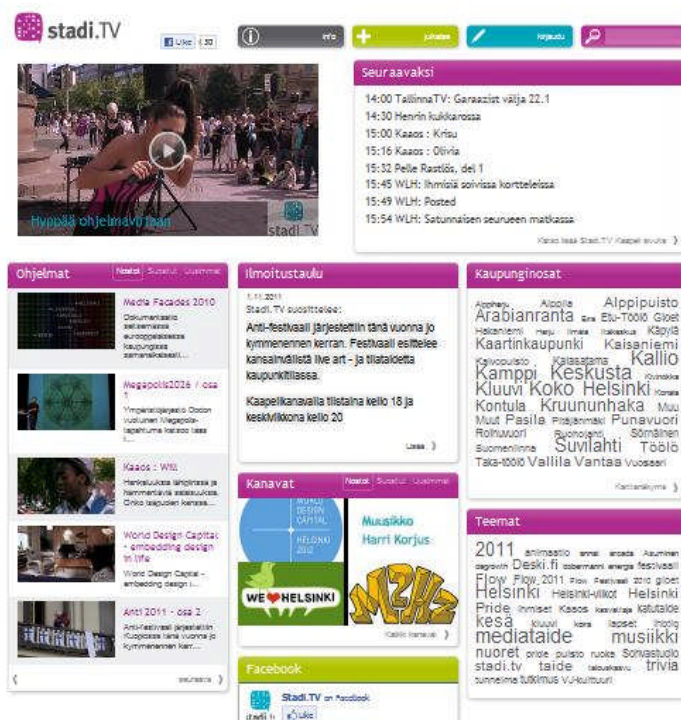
stadi.TV

Like 30

Info

Juhatus

Kirjaudu

Seuraavaksi

14:00 TallinnaTV: Garaazist välja 22.1
14:30 Henrin kukkarossa
15:00 Kaaos : Krisu
15:16 Kaaos : Olivia
15:32 Pelle Rastilös, deli 1
15:45 WLH: Ihmisiä soivissa kortteleissa
15:49 WLH: Posted
15:54 WLH: Satunnaisen seuraeen matkassa

Katso koko Stadi.TV Kaapeli ohjelma

Hyppää ohjelmavirtaan

stadi.TV

Ohjelmat

Nostot Suosituimmat Uusimmat

Media Facades 2010
Dokumentaatio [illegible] eurooppalaisesta kaupungista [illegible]

Megapolis2026 / osa 1
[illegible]

Kaaos : Wiki
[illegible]

World Design Capital - embedding design in life
World Design Capital - embedding design i...

Anti 2011 - osa 2
Anti-festivaali järjestettiin Kuopiossa tänä vuonna jo kymmenennen kerr...

seuraava

Ilmoitustaulu

1.11.2011
Stadi.TV suosittelee:

Anti-festivaali järjestettiin tänä vuonna jo kymmenennen kerran. Festivaali esittelee kansainvälistä live art - ja tilataidetta kaupunkitilassa.

Kaapelikanavalla tiistaina kello 18 ja keskiviikkona kello 20

Lisää

Kanavat

Nostot Suosituimmat Uusimmat

WORLD DESIGN CAPITAL HELSINKI 2012

Muusikko Harri Korjus

WE ♥ HELSINKI

M2HZ

Kaikki kanavat

Facebook

Stadi.TV on Facebook

Like

Kaupunginosat

Alppiharju Alppila Alppipuisto Arabianranta Eira Etu-Töölö Gloet Hakaniemi Harju Ilmala Itäkeskus Käpylä Kaartinkaupunki Kaisaniemi Kalliopuisto Kalasatama Kallio Kamppi Keskusta Kivinokka Kluuvi Koko Helsinki Konala Kontula Kruununhaka Muu Muut Pasila Pitäjänmäki Punavuori Roihuvuori Ruoholahti Sörnäinen Suomenlinna Suvilahti Töölö Taka-Töölö Vallila Vantaa Vuosaari

Kaikki alueet

Teemat

2011 animaatio annat arcada Asuminen dagovich Deski.fi dobermanni energia festivaali Flow Flow 2011 Flow Festivaali 2010 gloet Helsinki Helsinki-viikot Helsinki Pride ihmiset Kaaos kaivatuja katutaide kesä kluuvi kora lapset Inpop mediataide musiikki nuoret pride puisto ruoka Sonvastudio stadi.tv taide taloudessa trivia tunneime tutkimus VJ-kulttuuri